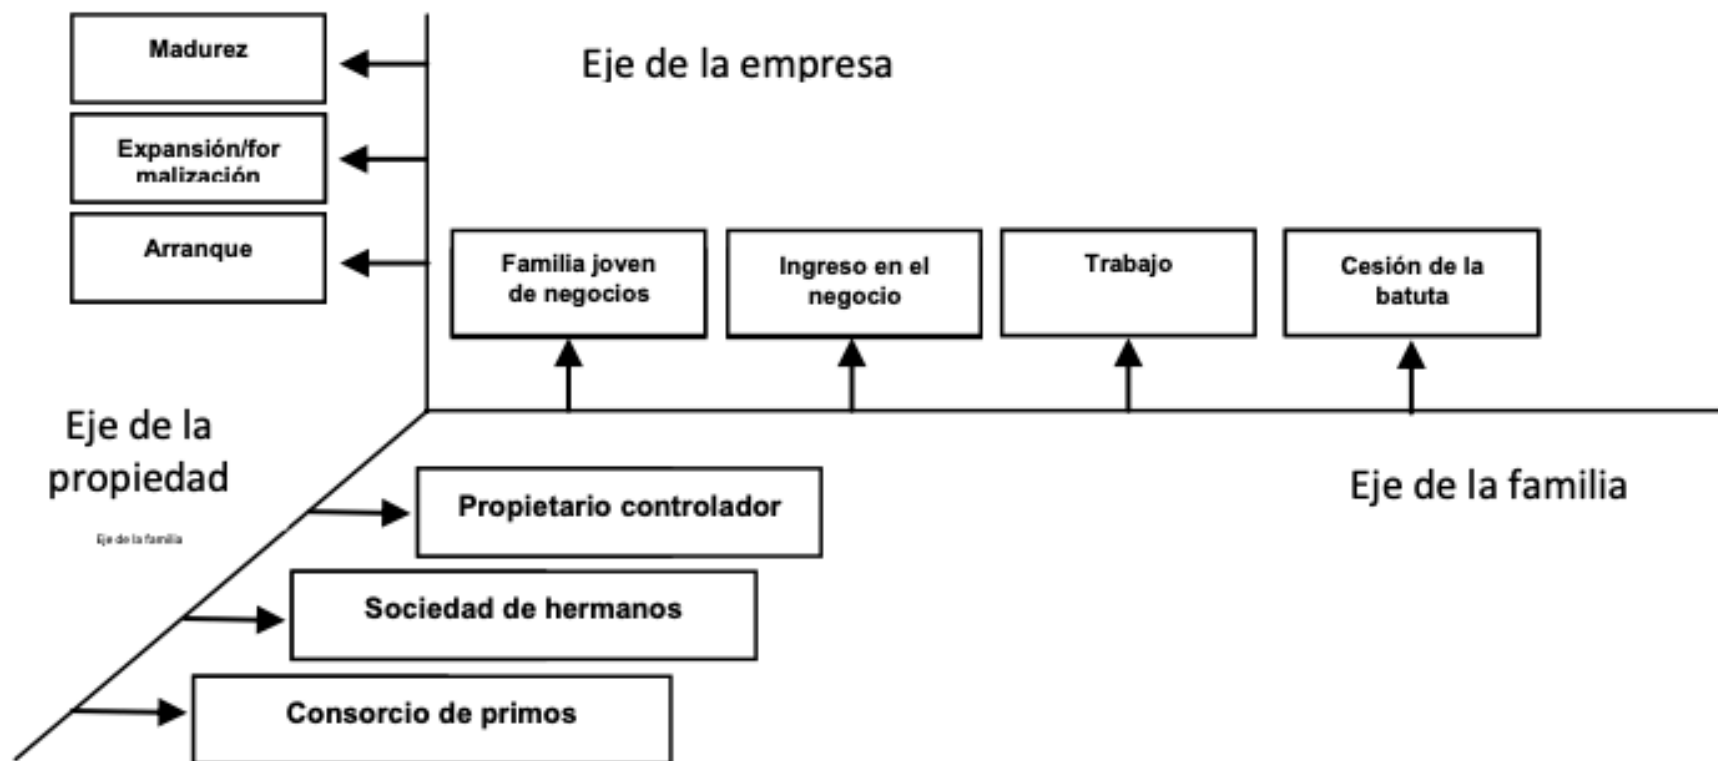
Madurez

Expansión/formalización

Arranque

Eje de la empresa

Familia joven de negocios

Ingreso en el negocio

Trabajo

Cesión de la batuta

Eje de la propiedad

Eje de la familia

Propietario controlador

Sociedad de hermanos

Consorcio de primos

Eje de la familia